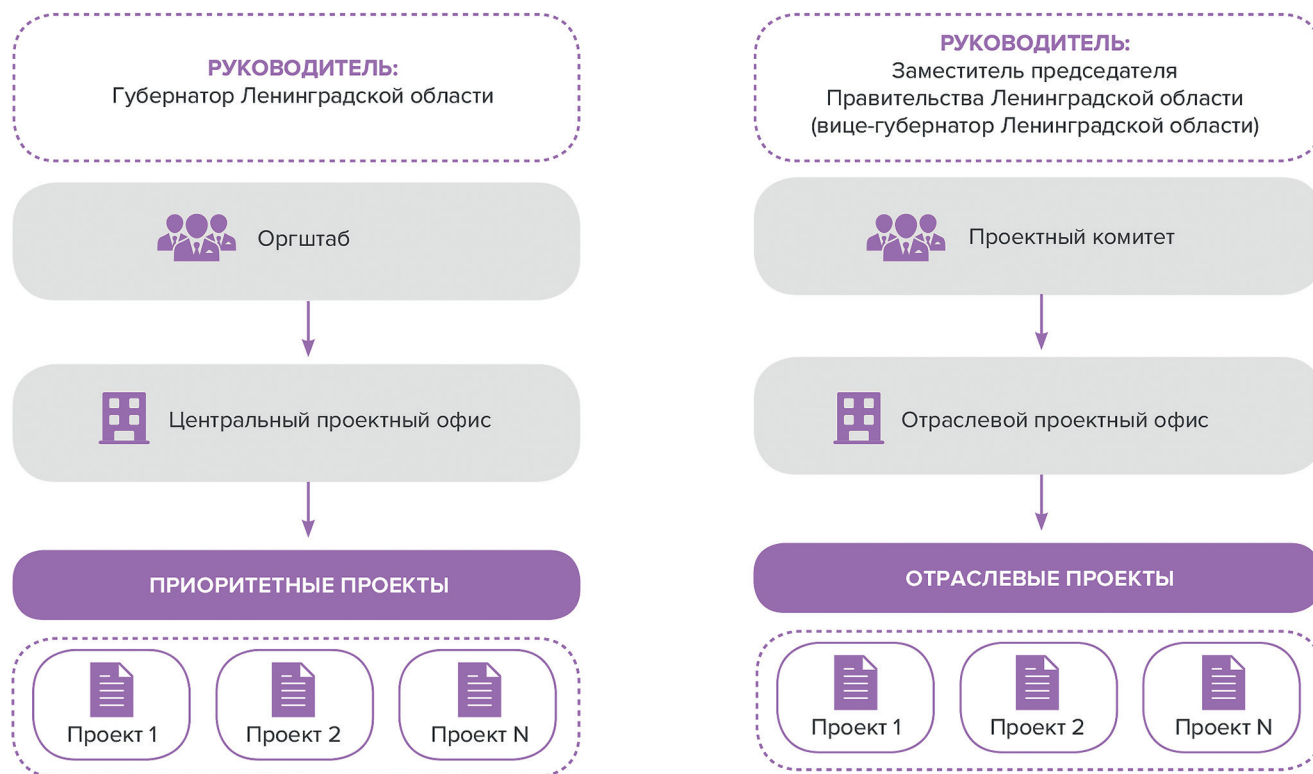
РУКОВОДИТЕЛЬ:
Губернатор Ленинградской области

Оргштаб

Центральный проектный офис

ПРИОРИТЕТНЫЕ ПРОЕКТЫ

Проект 1

Проект 2

Проект N

РУКОВОДИТЕЛЬ:
Заместитель председателя Правительства Ленинградской области (вице-губернатор Ленинградской области)

Проектный комитет

Отраслевой проектный офис

ОТРАСЛЕВЫЕ ПРОЕКТЫ

Проект 1

Проект 2

Проект N